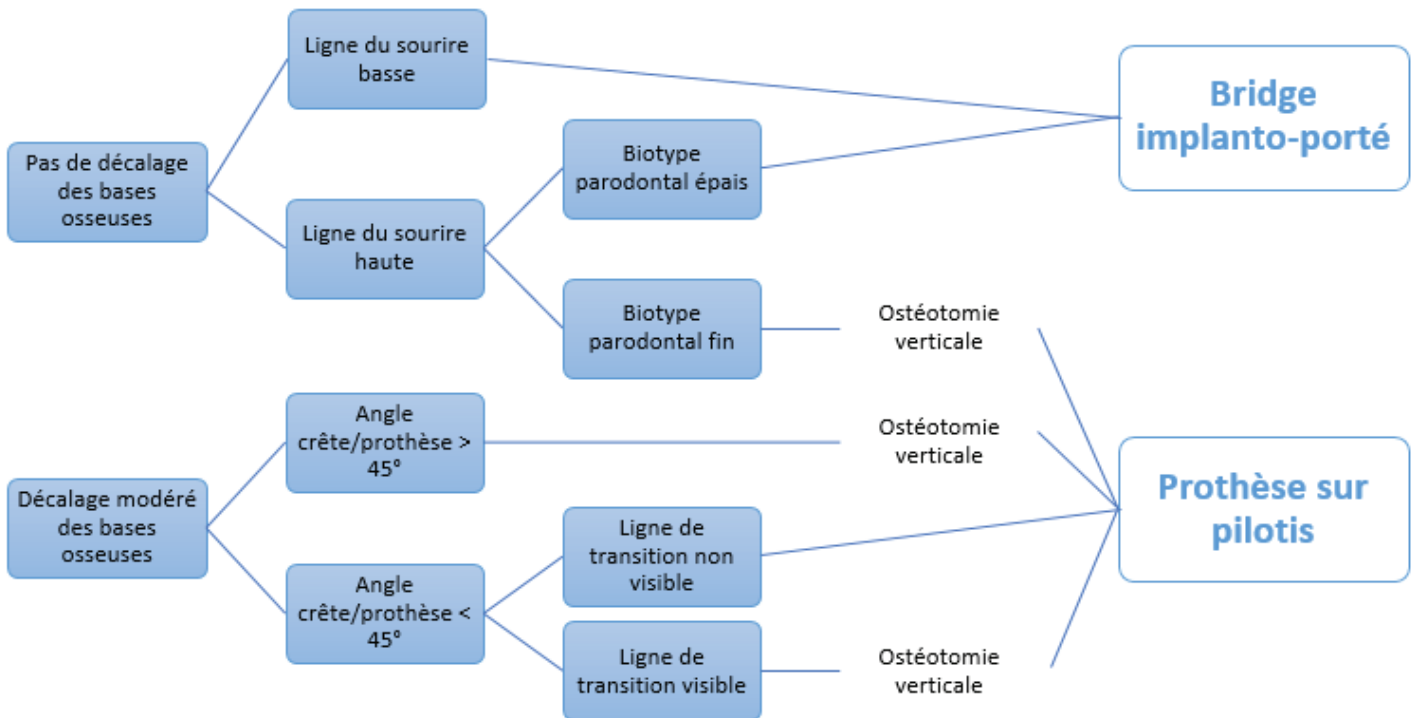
Pas de décalage des bases osseuses

Ligne du sourire basse

Ligne du sourire haute

Biotype parodontal épais

Biotype parodontal fin

Ostéotomie verticale

Bridge implanto-porté

Décalage modéré des bases osseuses

Angle crête/prothèse > 45°

Ostéotomie verticale

Angle crête/prothèse < 45°

Ligne de transition non visible

Ligne de transition visible

Ostéotomie verticale

Prothèse sur pilotis